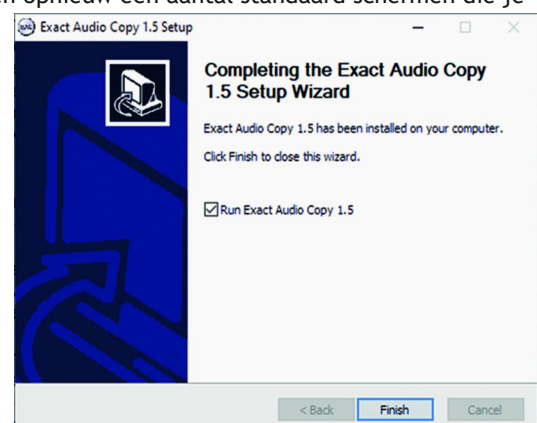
n opnieuw een aantal standaard schermen die je

Exact Audio Copy 1.5 Setup

Completing the Exact Audio Copy 1.5 Setup Wizard

Exact Audio Copy 1.5 has been installed on your computer.

Click Finish to close this wizard.

☑ Run Exact Audio Copy 1.5

< Back | Finish | Cancel